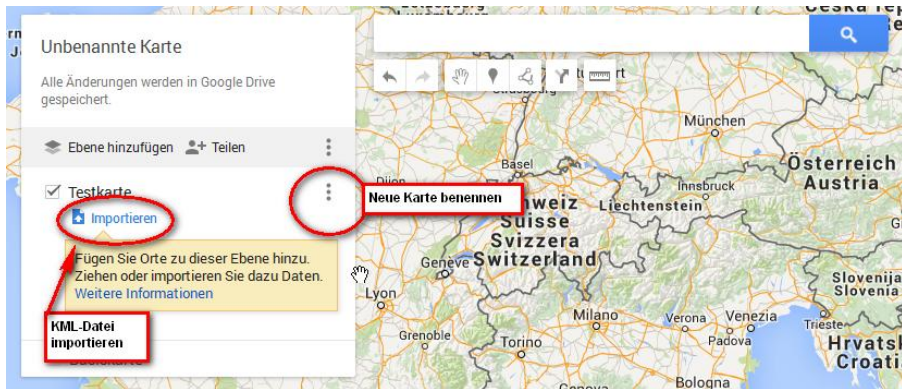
Unbenannte Karte

Alle Änderungen werden in Google Drive gespeichert.

Ebene hinzufügen Teilen

Testkarte

Importieren

Fügen Sie Orte zu dieser Ebene hinzu. Ziehen oder importieren Sie dazu Daten.
Weitere Informationen

KML-Datei importieren

Neue Karte benennen

Česká re

München

Basel

Innsbruck

Österreich
Austria

Schweiz
Suisse
Svizzera
Switzerland

Liechtenstein

Genève

Lyon

Grenoble

Milano

Verona

Venezia

Padova

Torino

Trieste

Slovenija

Hrvatsk
Croati

Bologna

Straßburg